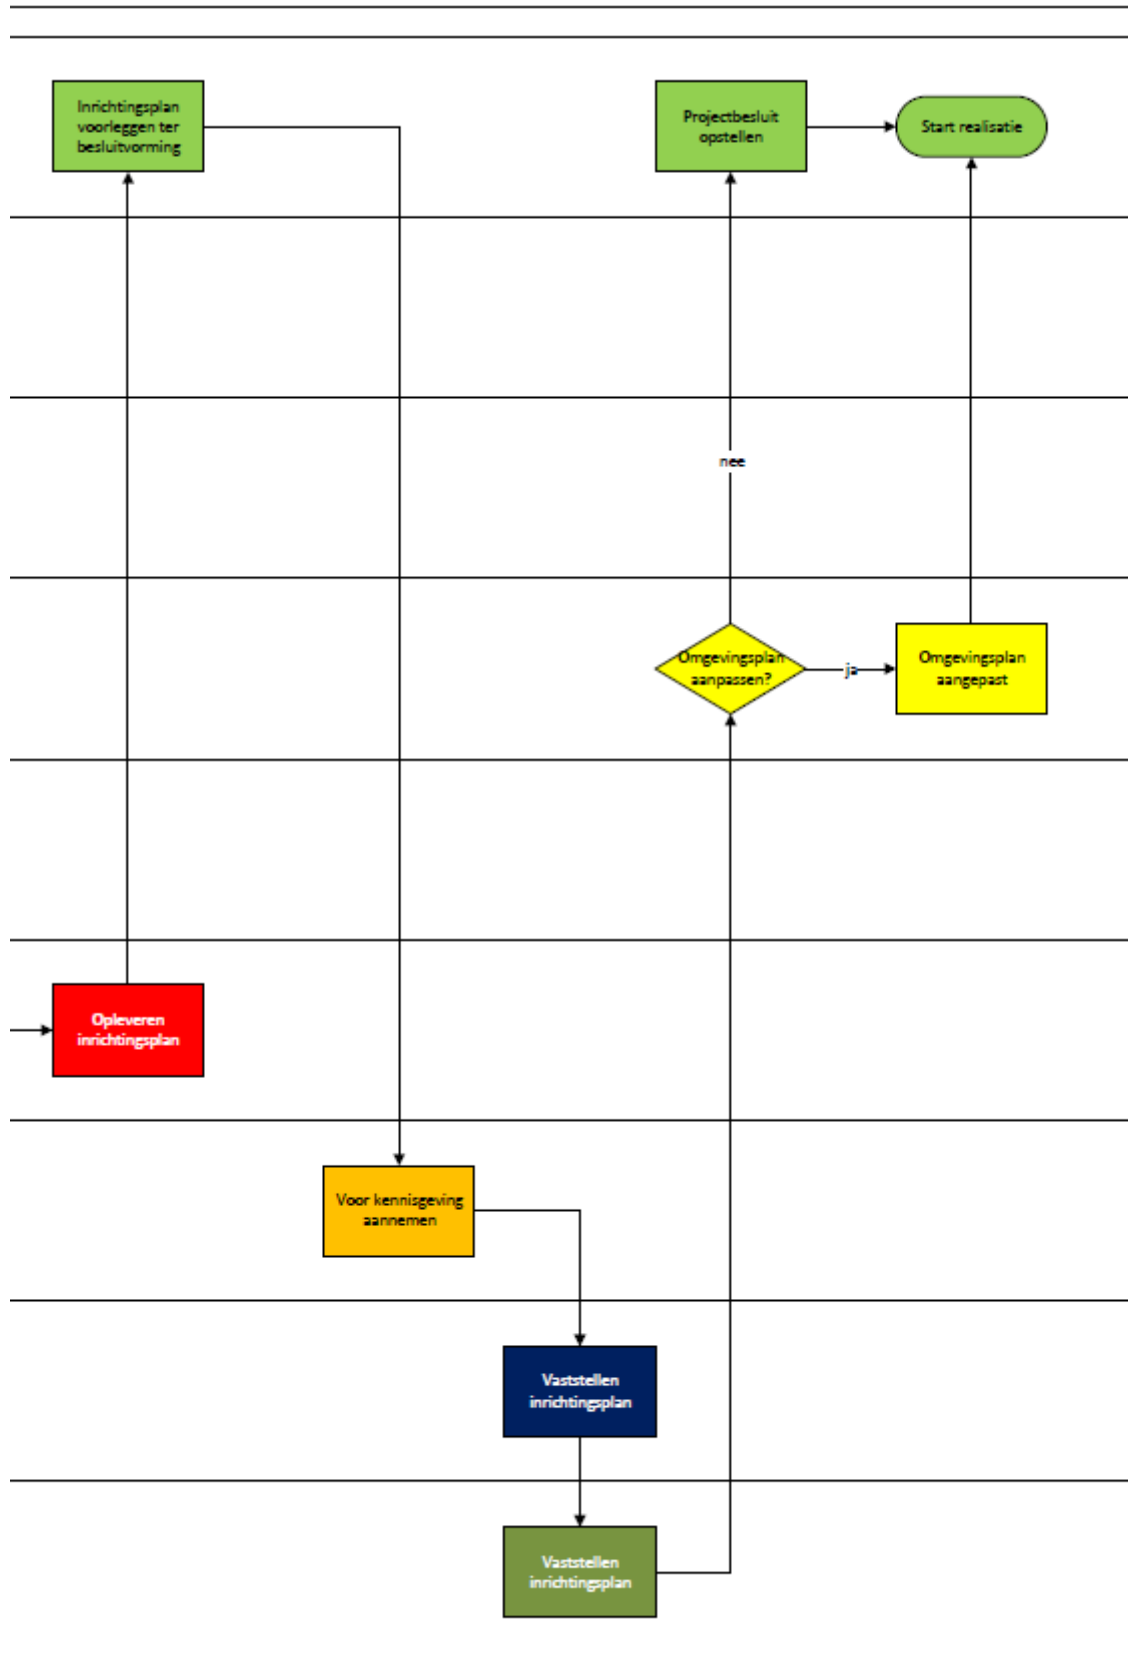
Inrichtingsplan voorleggen ter besluitvorming

Projectbesluit opstellen

Start realisatie

nee

Omgevingsplan aanpassen?

ja

Omgevingsplan aangepast

Opleveren inrichtingsplan

Voor kennisgeving aannemen

Vaststellen inrichtingsplan

Vaststellen inrichtingsplan